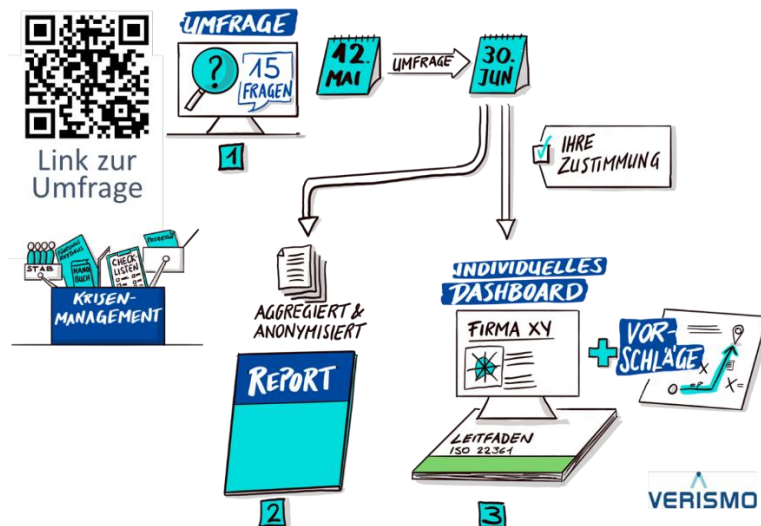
Link zur Umfrage

UMFRAGE

15 FRAGEN

1

12. MAI

UMFRAGE

30. JUN

IHRE ZUSTIMMUNG

STAB

HAND BUCH

CHECK LISTEN

KRISEN-MANAGEMENT

AGGREGIERT & ANONYMISIERT

REPORT

2

INDIVIDUELLES DASHBOARD

FIRMA XY

VOR-SCHLÄGE

X
X=

LEITFADEN ISO 22361

3

VERISMO